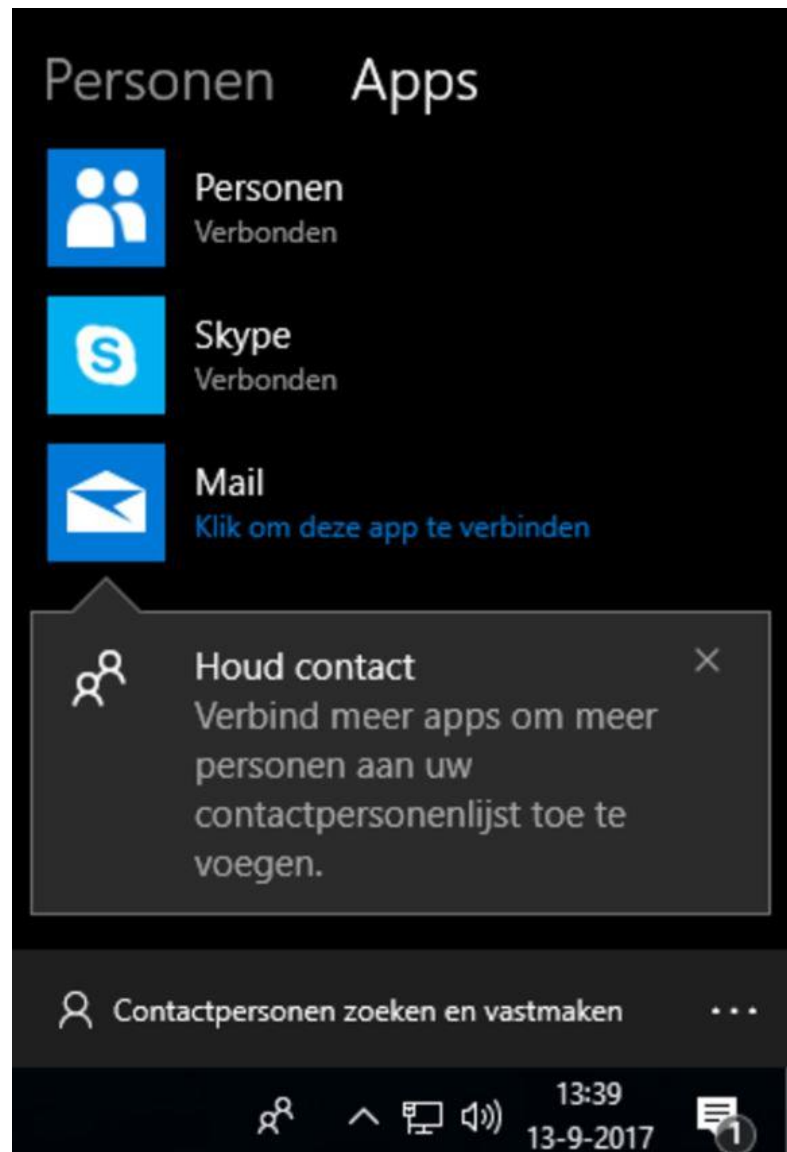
Personen Apps

Personen
Verbonden

Skype
Verbonden

Mail
Klik om deze app te verbinden

Houd contact
Verbind meer apps om meer personen aan uw contactpersonenlijst toe te voegen.

×

Contactpersonen zoeken en vastmaken

...

13:39
13-9-2017

1